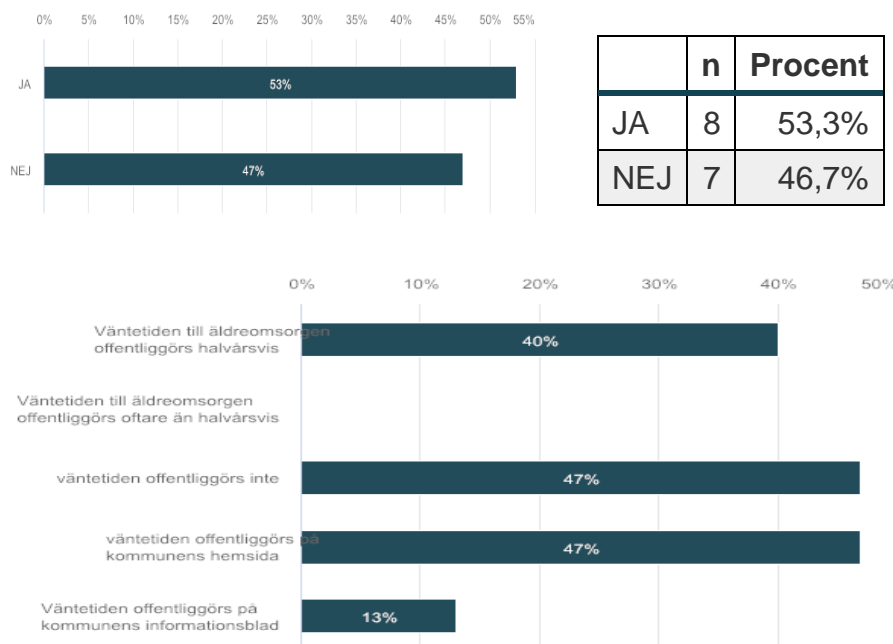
0% 5% 10% 15% 20% 25% 30% 35% 40% 45% 50% 55%

JA 53%

NEJ 47%

| | n | Procent |
|---|---|---|
| JA | 8 | 53,3% |
| NEJ | 7 | 46,7% |

0% 10% 20% 30% 40% 50%

Väntetiden till äldreomsorgen offentliggörs halvårsvis 40%

Väntetiden till äldreomsorgen offentliggörs oftare än halvårsvis

väntetiden offentliggörs inte 47%

väntetiden offentliggörs på kommunens hemsida 47%

Väntetiden offentliggörs på kommunens informationsblad 13%